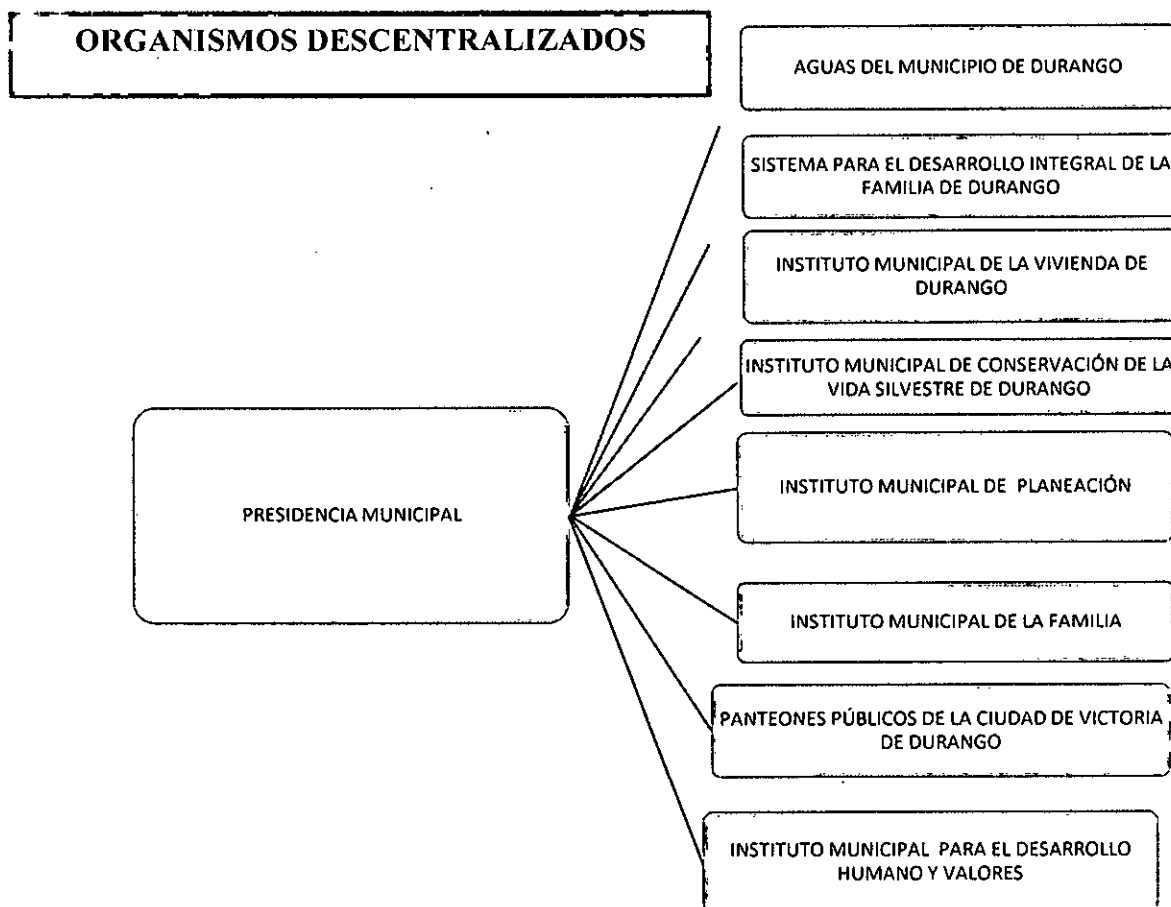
ORGANISMOS DESCENTRALIZADOS

PRESIDENCIA MUNICIPAL

AGUAS DEL MUNICIPIO DE DURANGO

SISTEMA PARA EL DESARROLLO INTEGRAL DE LA FAMILIA DE DURANGO

INSTITUTO MUNICIPAL DE LA VIVIENDA DE DURANGO

INSTITUTO MUNICIPAL DE CONSERVACIÓN DE LA VIDA SILVESTRE DE DURANGO

INSTITUTO MUNICIPAL DE PLANEACIÓN

INSTITUTO MUNICIPAL DE LA FAMILIA

PANTEONES PÚBLICOS DE LA CIUDAD DE VICTORIA DE DURANGO

INSTITUTO MUNICIPAL PARA EL DESARROLLO HUMANO Y VALORES